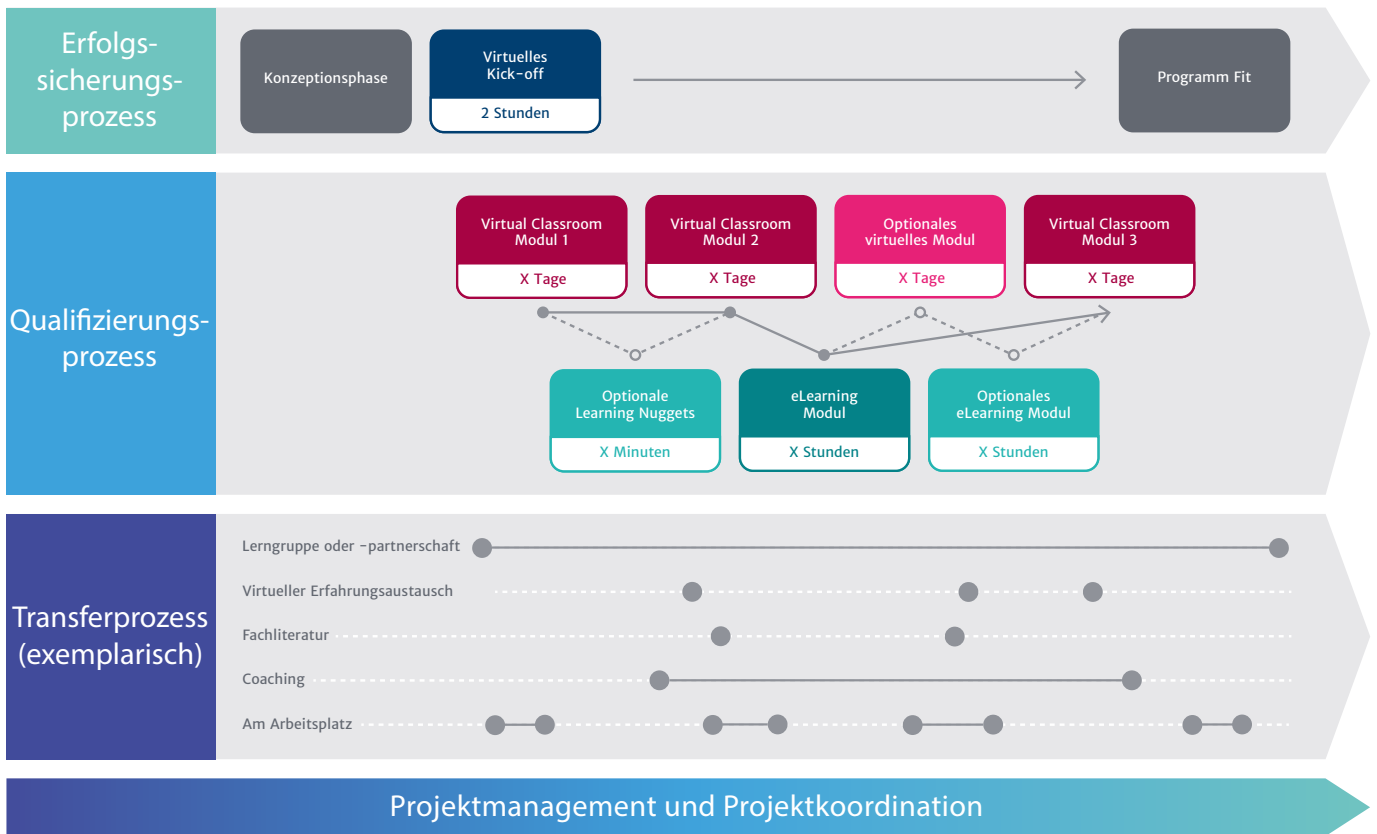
Erfolgssicherungsprozess

Konzeptionsphase

Virtuelles Kick-off

2 Stunden

Programm Fit

Qualifizierungsprozess

Virtual Classroom Modul 1

X Tage

Virtual Classroom Modul 2

X Tage

Optionales virtuelles Modul

X Tage

Virtual Classroom Modul 3

X Tage

Optionale Learning Nuggets

X Minuten

eLearning Modul

X Stunden

Optionales eLearning Modul

X Stunden

Transferprozess (exemplarisch)

Lerngruppe oder -partnerschaft

Virtueller Erfahrungsaustausch

Fachliteratur

Coaching

Am Arbeitsplatz

Projektmanagement und Projektkoordination